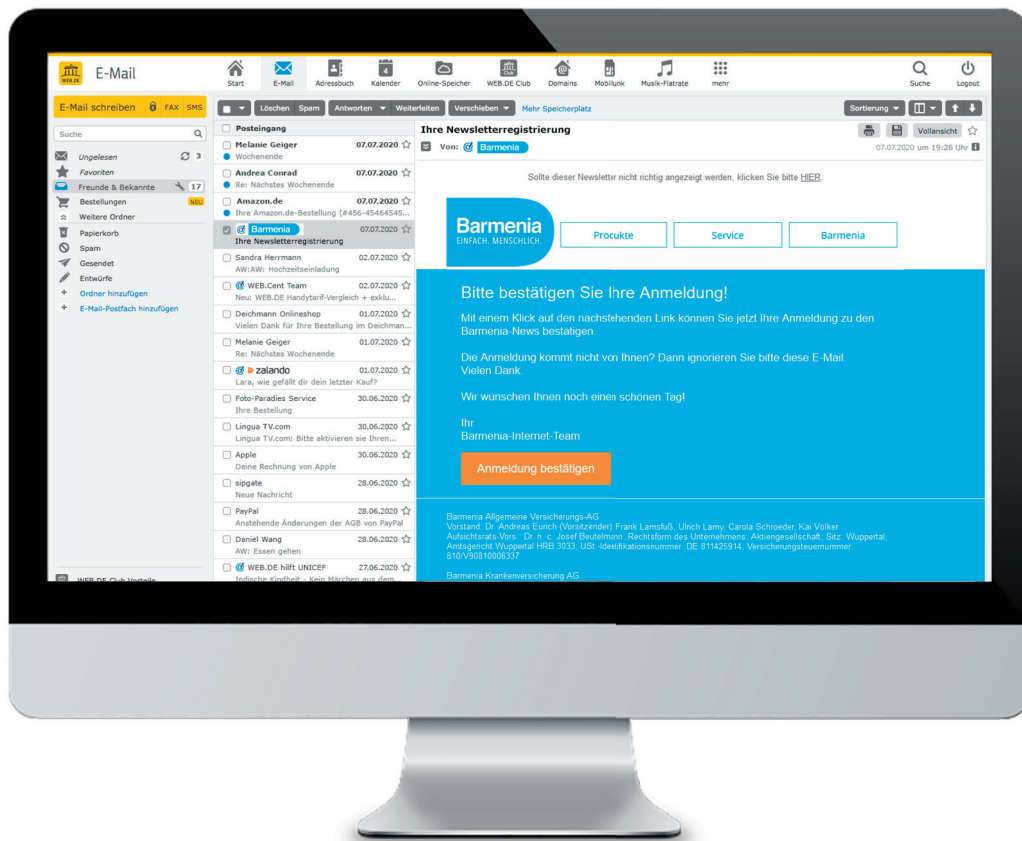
WEB.DE E-Mail

Start E-Mail Adressbuch Kalender Online-Speicher WEB.DE Club Domains Mobilfunk Musik-Flatrate mehr Suche Logout

E-Mail schreiben FAX SMS

Suche

Ungelesen 3
Favoriten
Freunde & Bekannte 17
Bestellungen NEU
Weitere Ordner
Papierkorb
Spam
Gesendet
Entwürfe
Ordner hinzufügen
E-Mail-Postfach hinzufügen

WEB.DE Club Vorteile

Löschen Spam Antworten Weiterleiten Verschieben Mehr Speicherplatz Sortierung

Posteingang

Melanie Geiger 07.07.2020
Wochenende

Andrea Conrad 07.07.2020
Re: Nächstes Wochenende

Amazon.de 07.07.2020
Ihre Amazon.de-Bestellung (#456-45464545...

Barmenia 07.07.2020
Ihre Newsletterregistrierung

Sandra Herrmann 02.07.2020
AW:AW: Hochzeitseinladung

WEB.Cent Team 02.07.2020
Neu: WEB.DE Handytarif-Vergleich + exklu...

Deichmann Onlineshop 01.07.2020
Vielen Dank für Ihre Bestellung im Deichman...

Melanie Geiger 01.07.2020
Re: Nächstes Wochenende

zalando 01.07.2020
Lara, wie gefällt dir dein letzter Kauf?

Foto-Paradies Service 30.06.2020
Ihre Bestellung

Lingua TV.com 30.06.2020
Lingua TV.com: Bitte aktivieren sie Ihren...

Apple 30.06.2020
Deine Rechnung von Apple

sipgate 28.06.2020
Neue Nachricht

PayPal 28.06.2020
Anstehende Änderungen der AGB von PayPal

Daniel Wang 28.06.2020
AW: Essen gehen

WEB.DE hilft UNICEF 27.06.2020
Indische Kindheit - Kein Märchen aus dem...

Ihre Newsletterregistrierung
Vollansicht
Von: Barmenia
07.07.2020 um 19:26 Uhr

Sollte dieser Newsletter nicht richtig angezeigt werden, klicken Sie bitte HIER.

Barmenia
EINFACH. MENSCHLICH.

Procukte Service Barmenia

Bitte bestätigen Sie Ihre Anmeldung!

Mit einem Klick auf den nachstehenden Link können Sie jetzt Ihre Anmeldung zu den Barmenia-News bestätigen.

Die Anmeldung kommt nicht von Ihnen? Dann ignorieren Sie bitte diese E-Mail. Vielen Dank.

Wir wünschen Ihnen noch einen schönen Tag!

Ihr
Barmenia-Internet-Team

Anmeldung bestätigen

Barmenia Allgemeine Versicherungs-AG
Vorstand: Dr. Andreas Eurich (Vorsitzender) Frank Lamsfuß, Ulrich Lamy, Carola Schroeder, Kai Völker
Aufsichtsrats-Vors.: Dr. h. c. Josef Beutelmann, Rechtsform des Unternehmens: Aktiengesellschaft, Sitz: Wuppertal; Amtsgericht Wuppertal HRB 3033, USt.-Identifikationsnummer: DE 811425914, Versicherungsteuernummer: 810/V90810006337

Barmenia Krankenversicherung AG